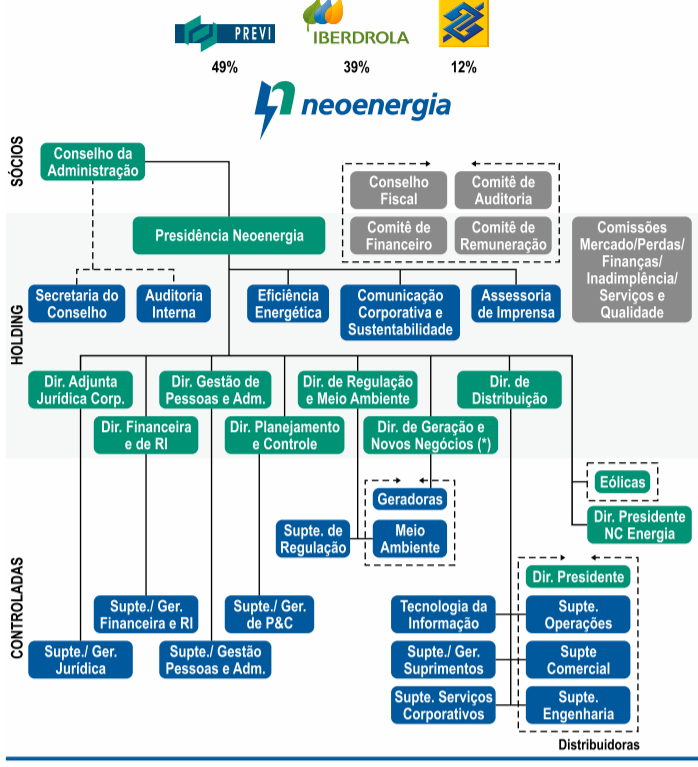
PREVI
IBERDROLA

49%
39%
12%

neoenergia

SÓCIOS

Conselho da Administração

Conselho Fiscal
Comitê de Auditoria
Comitê de Financeiro
Comitê de Remuneração

HOLDING

Presidência Neoenergia

Comissões Mercado/Perdas/ Finanças/ Inadimplência/ Serviços e Qualidade

Secretaria do Conselho
Auditoria Interna
Eficiência Energética
Comunicação Corporativa e Sustentabilidade
Assessoria de Imprensa

Dir. Adjunta Jurídica Corp.
Dir. Gestão de Pessoas e Adm.
Dir. de Regulação e Meio Ambiente
Dir. de Distribuição
Dir. Financeira e de RI
Dir. Planejamento e Controle
Dir. de Geração e Novos Negócios (*)

CONTROLADAS

Eólicas
Geradoras
Supte. de Regulação
Meio Ambiente
Dir. Presidente NC Energia
Dir. Presidente
Supte./ Ger. Financeira e RI
Supte./ Ger. de P&C
Tecnologia da Informação
Supte. Operações
Supte./ Ger. Jurídica
Supte./ Gestão Pessoas e Adm.
Supte./ Ger. Suprimentos
Supte Comercial
Supte. Serviços Corporativos
Supte. Engenharia
Distribuidoras